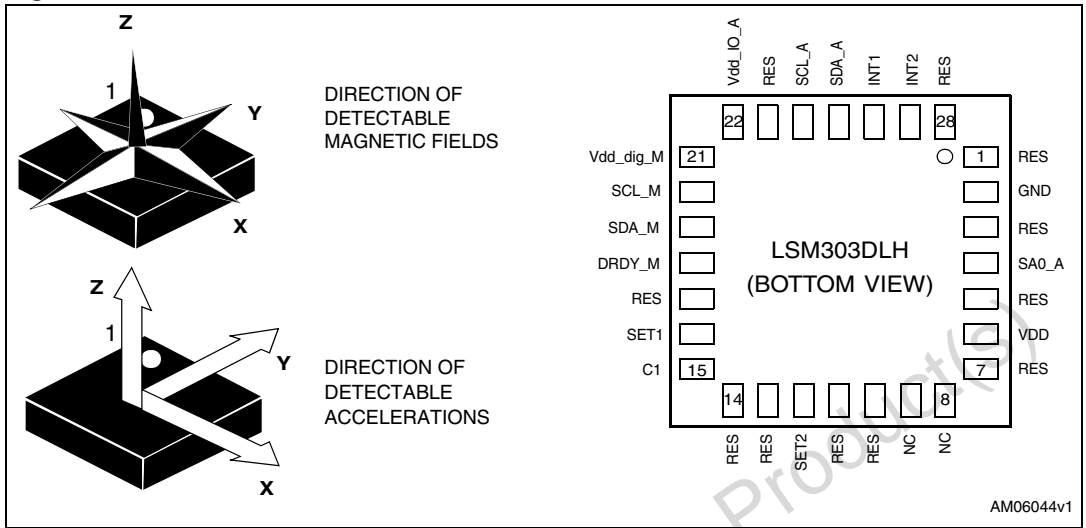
Z

1

Y

X

DIRECTION OF DETECTABLE MAGNETIC FIELDS

Z

1

Y

X

DIRECTION OF DETECTABLE ACCELERATIONS

Vdd_IO_A RES SCL_A SDA_A INT1 INT2 RES

22 28

Vdd_dig_M 21
SCL_M
SDA_M
DRDY_M
RES
SET1
C1 15

1 RES
GND
RES
SA0_A
RES
VDD
7 RES

LSM303DLH
(BOTTOM VIEW)

14 8

RES RES SET2 RES RES NC NC

Product(s)

AM06044v1